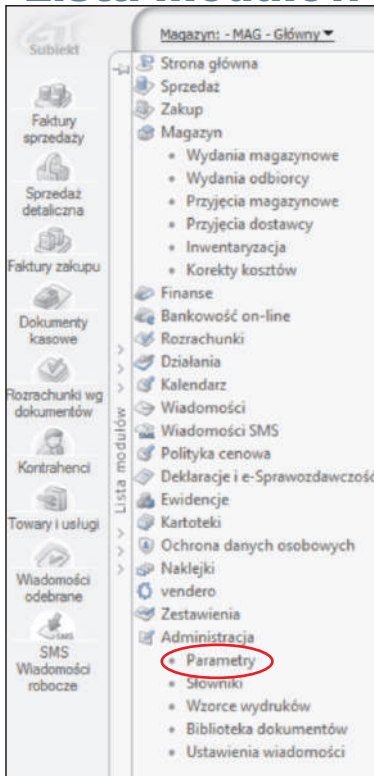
Lista modułów

Subiekt

Faktury sprzedaży

Sprzedaż detaliczna

Faktury zakupu

Dokumenty kasowe

Rozrachunki wg dokumentów

Kontrahenci

Towary i usługi

Wiadomości odebrane

SMS Wiadomości robocze

Lista modułów

Magazyn: - MAG - Główny

Strona główna
Sprzedaż
Zakup
Magazyn
• Wydania magazynowe
• Wydania odbiorcy
• Przyjęcia magazynowe
• Przyjęcia dostawcy
• Inwentaryzacja
• Korekty kosztów
Finanse
Bankowość on-line
Rozrachunki
Działania
Kalendarz
Wiadomości
Wiadomości SMS
Polityka cenowa
Deklaracje i e-Sprawozdawczość
Ewidencje
Kartoteki
Ochrona danych osobowych
Naklejki
vendero
Zestawienia
Administracja
• Parametry
• Słowniki
• Wzorce wydruków
• Biblioteka dokumentów
• Ustawienia wiadomości